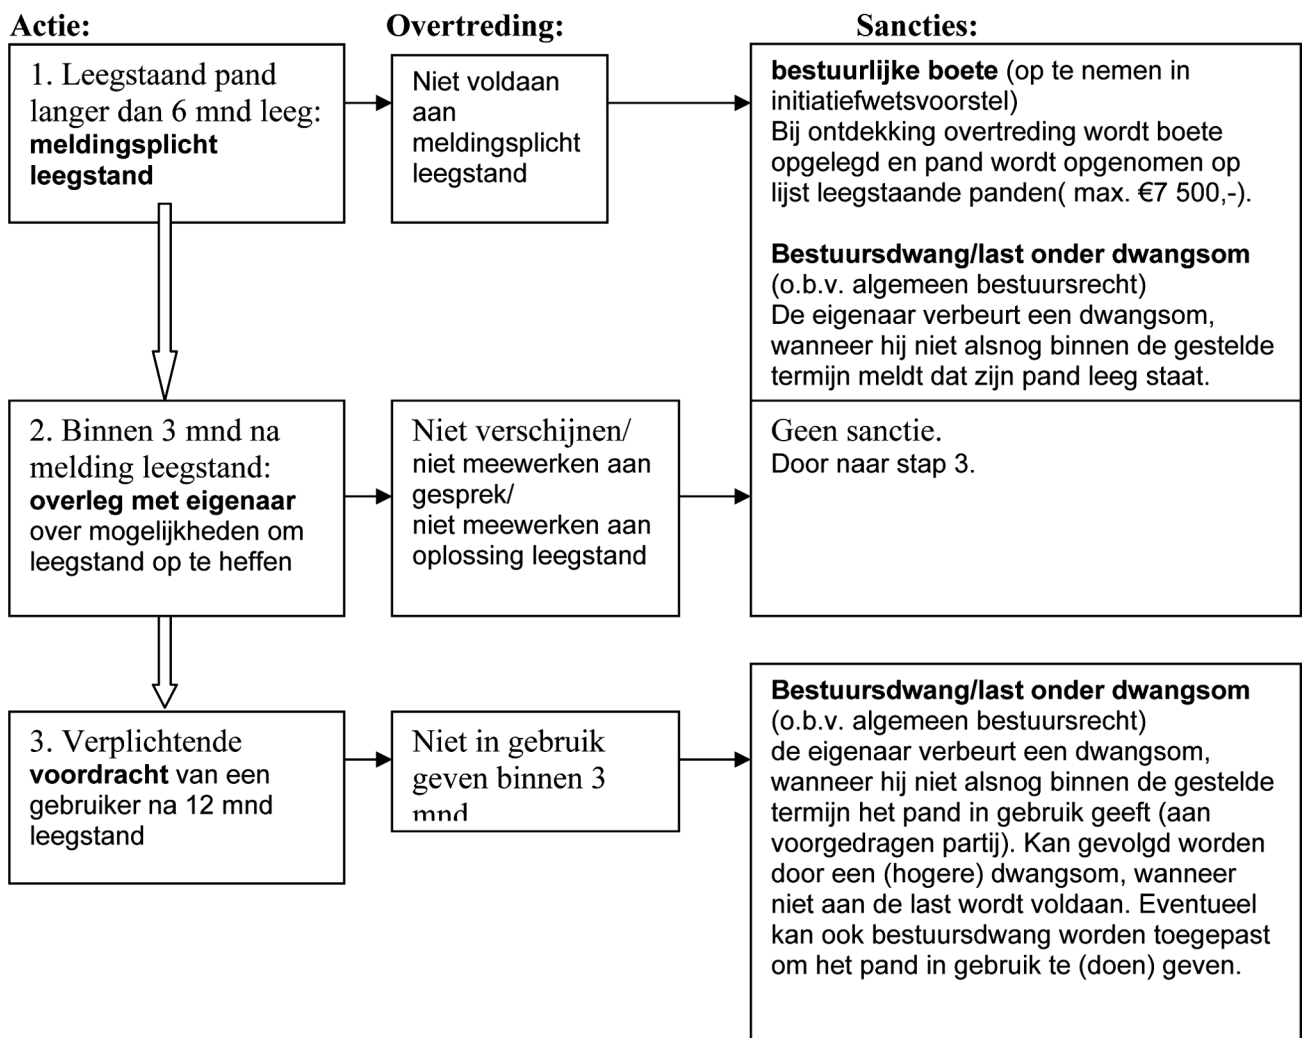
Actie:

Overtreding:

Sancties:

1. Leegstaand pand langer dan 6 mnd leeg: **meldingsplicht leegstand**

Niet voldaan aan meldingsplicht leegstand

**bestuurlijke boete** (op te nemen in initiatiefwetsvoorstel)
Bij ontdekking overtreding wordt boete opgelegd en pand wordt opgenomen op lijst leegstaande panden( max. €7 500,-).

**Bestuursdwang/last onder dwangsom**
(o.b.v. algemeen bestuursrecht)
De eigenaar verbeurt een dwangsom, wanneer hij niet alsnog binnen de gestelde termijn meldt dat zijn pand leeg staat.

2. Binnen 3 mnd na melding leegstand: **overleg met eigenaar** over mogelijkheden om leegstand op te heffen

Niet verschijnen/ niet meewerken aan gesprek/ niet meewerken aan oplossing leegstand

Geen sanctie.
Door naar stap 3.

3. Verplichtende **voordracht** van een gebruiker na 12 mnd leegstand

Niet in gebruik geven binnen 3 mnd

**Bestuursdwang/last onder dwangsom**
(o.b.v. algemeen bestuursrecht)
de eigenaar verbeurt een dwangsom, wanneer hij niet alsnog binnen de gestelde termijn het pand in gebruik geeft (aan voorgedragen partij). Kan gevolgd worden door een (hogere) dwangsom, wanneer niet aan de last wordt voldaan. Eventueel kan ook bestuursdwang worden toegepast om het pand in gebruik te (doen) geven.